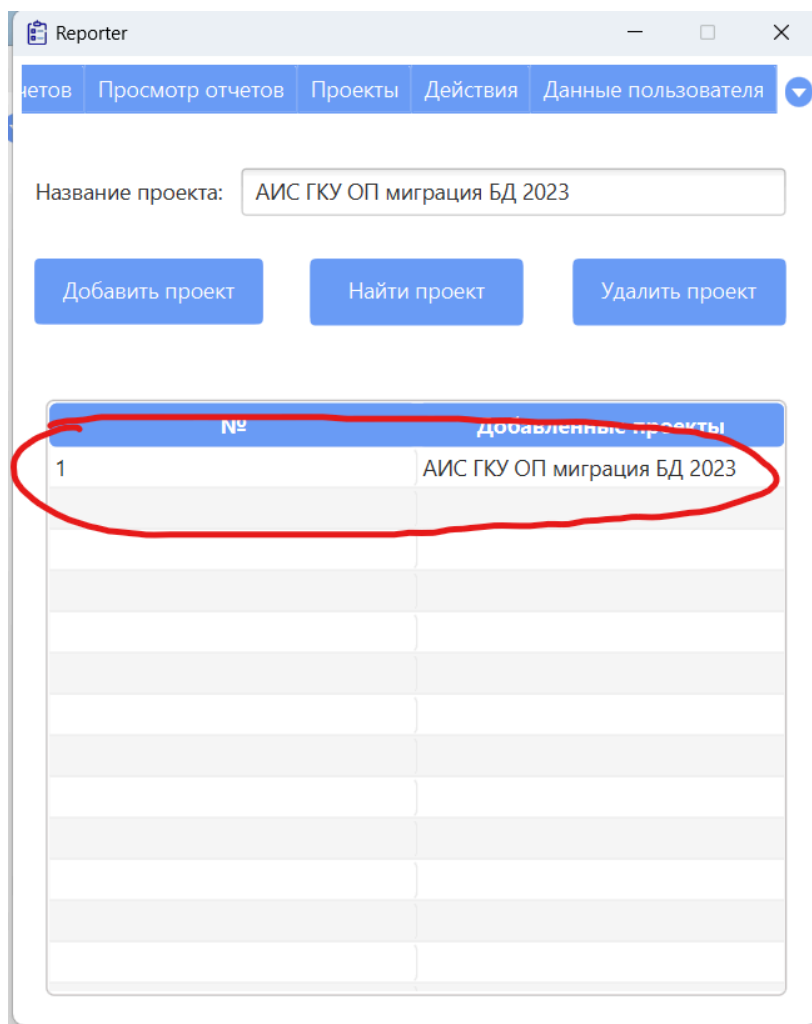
Reporter

четов | Просмотр отчетов | Проекты | Действия | Данные пользователя

Название проекта: АИС ГКУ ОП миграция БД 2023

Добавить проект
Найти проект
Удалить проект

| № | Добавленные проекты |
|---|---|
| 1 | АИС ГКУ ОП миграция БД 2023 |